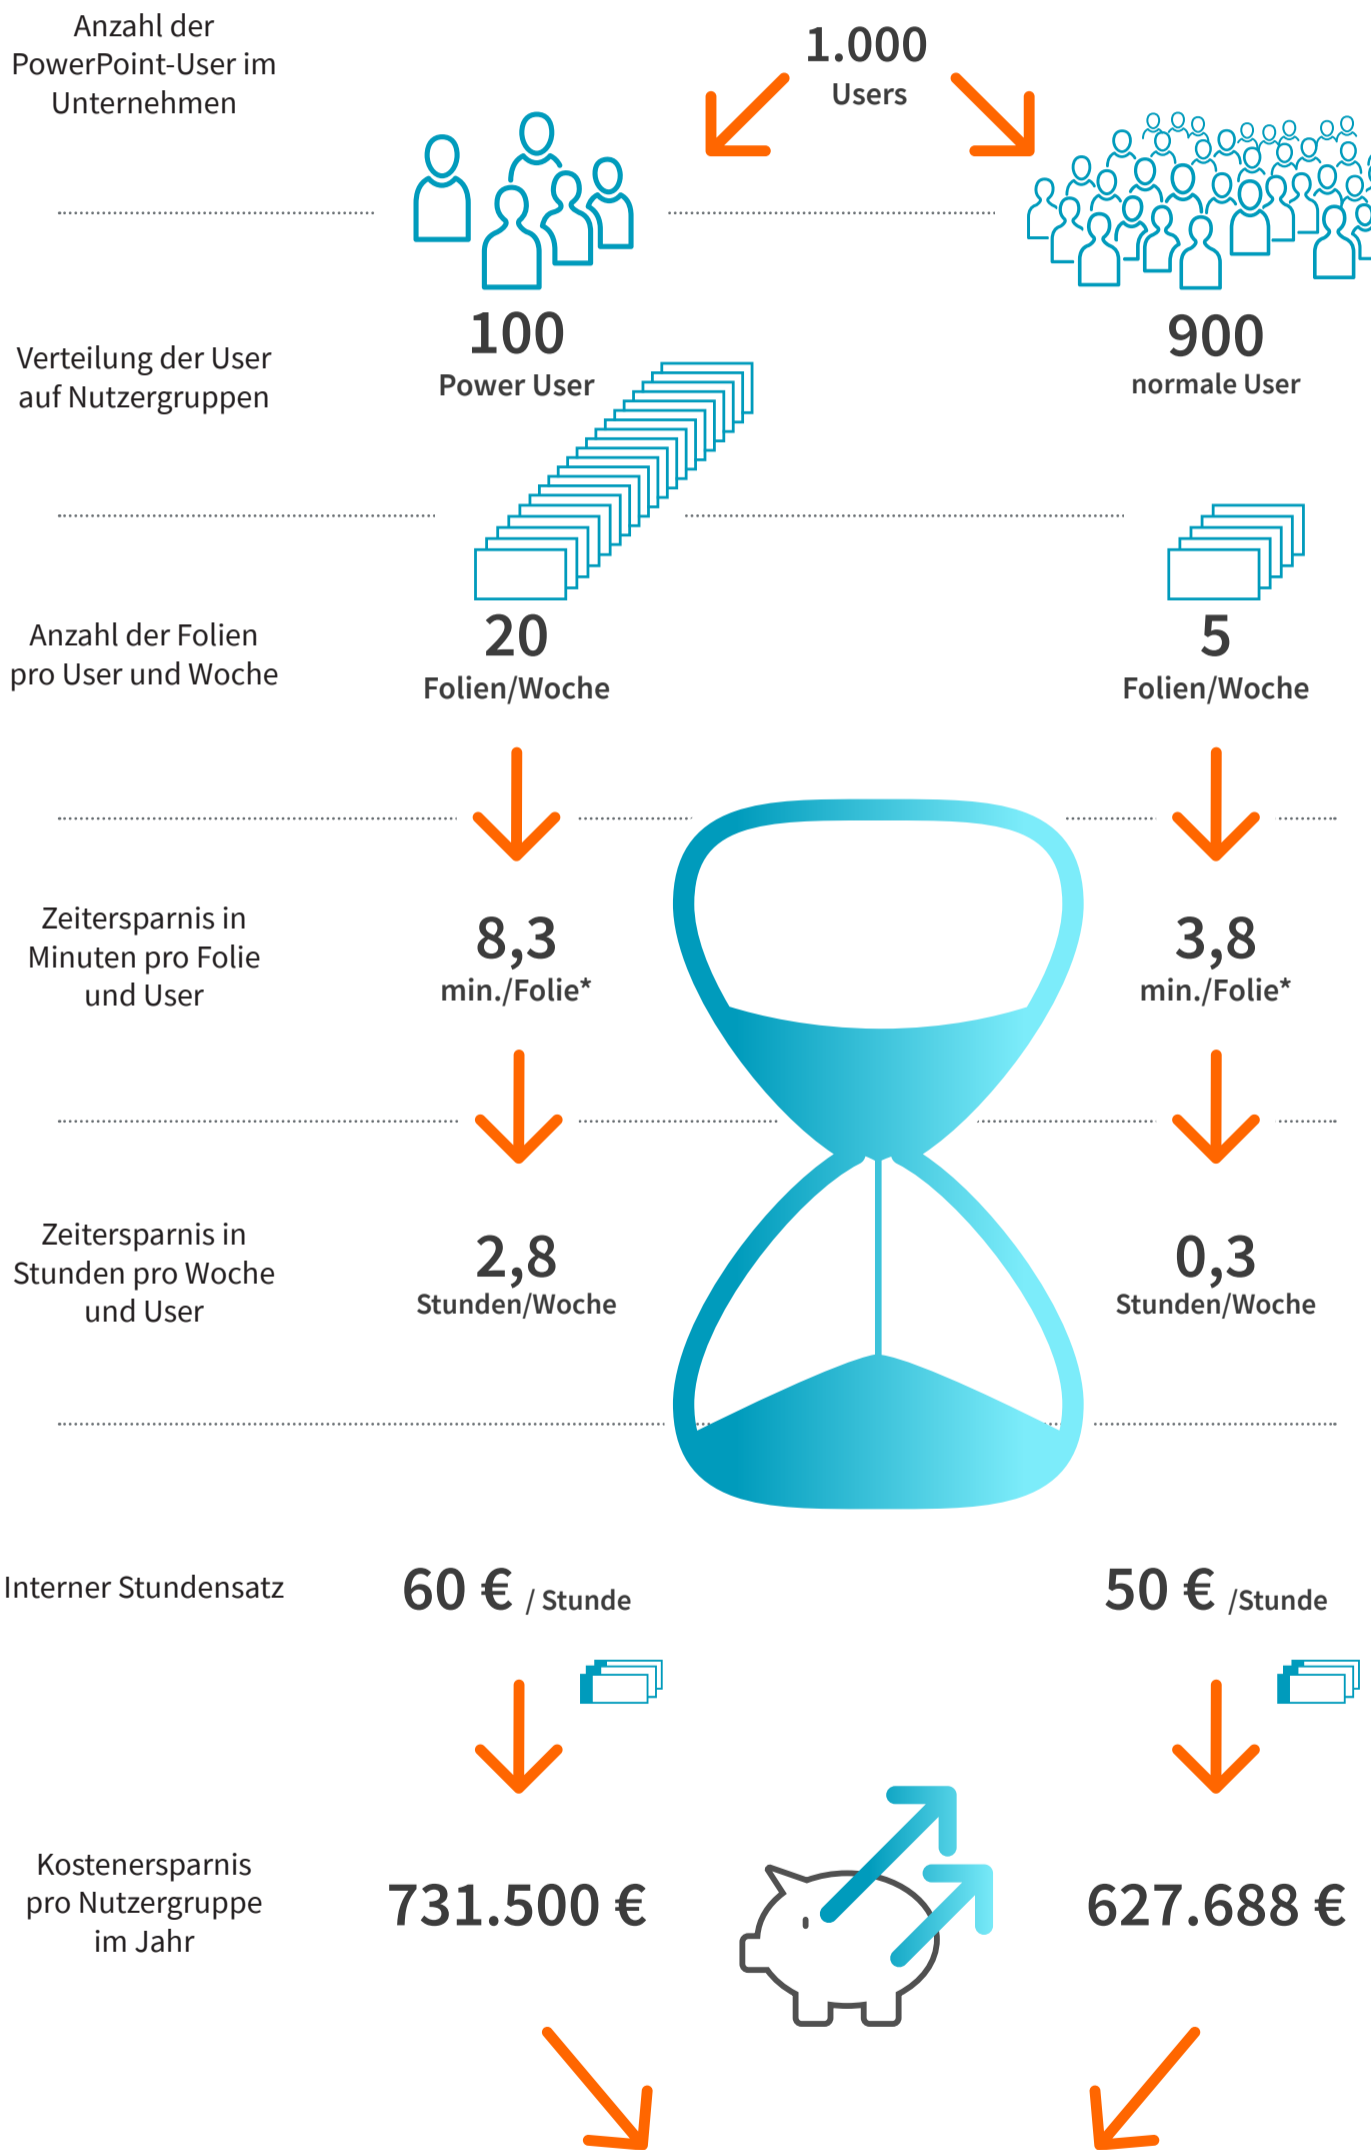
Anzahl der PowerPoint-User im Unternehmen

1.000
Users

Verteilung der User auf Nutzergruppen

100
Power User

900
normale User

Anzahl der Folien pro User und Woche

20
Folien/Woche

5
Folien/Woche

Zeitersparnis in Minuten pro Folie und User

8,3
min./Folie*

3,8
min./Folie*

Zeitersparnis in Stunden pro Woche und User

2,8
Stunden/Woche

0,3
Stunden/Woche

Interner Stundensatz

60 € / Stunde

50 € /Stunde

Kostenersparnis pro Nutzergruppe im Jahr

731.500 €

627.688 €